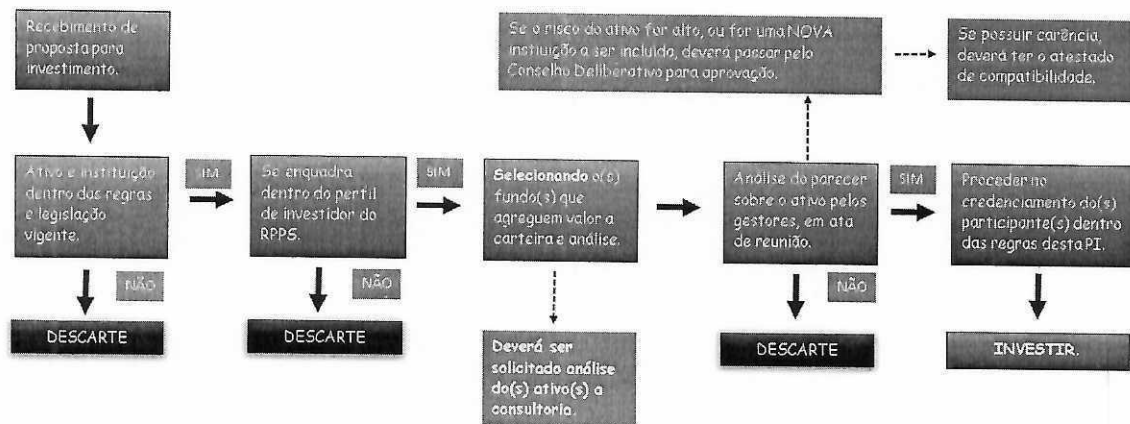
Recebimento de proposta para investimento.

Ativo e instituição dentro das regras e legislação vigente.

IM

NÃO

DESCARTE

Se enquadra dentro do perfil de investidor do RPPS.

SIM

NÃO

DESCARTE

Selecionando o(s) fundo(s) que agreguem valor a carteira e análise.

Deverá ser solicitado análise do(s) ativo(s) a consultoria.

Se o risco do ativo for alto, ou for uma NOVA instiuição a ser incluido, deverá passar pelo Conselho Deliberativo para aprovação.

Se possuir carência, deverá ter o atestado de compatibilidade.

Análise do parecer sobre o ativo pelos gestores, em ata de reunião.

SIM

NÃO

DESCARTE

Proceder no credenciamento do(s) participante(s) dentro das regras desta PI.

INVESTIR.